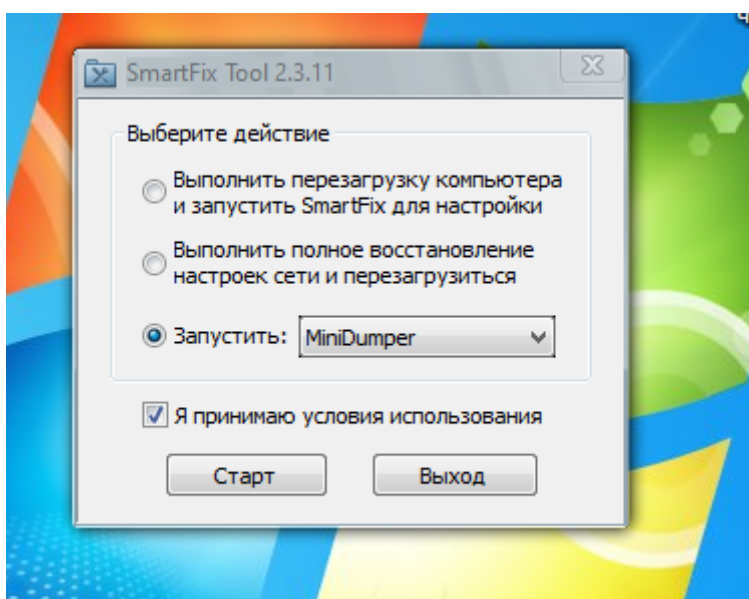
SmartFix Tool 2.3.11

Выберите действие

Выполнить перезагрузку компьютера и запустить SmartFix для настройки

Выполнить полное восстановление настроек сети и перезагрузиться

Запустить: MiniDumper

Я принимаю условия использования

Старт

Выход